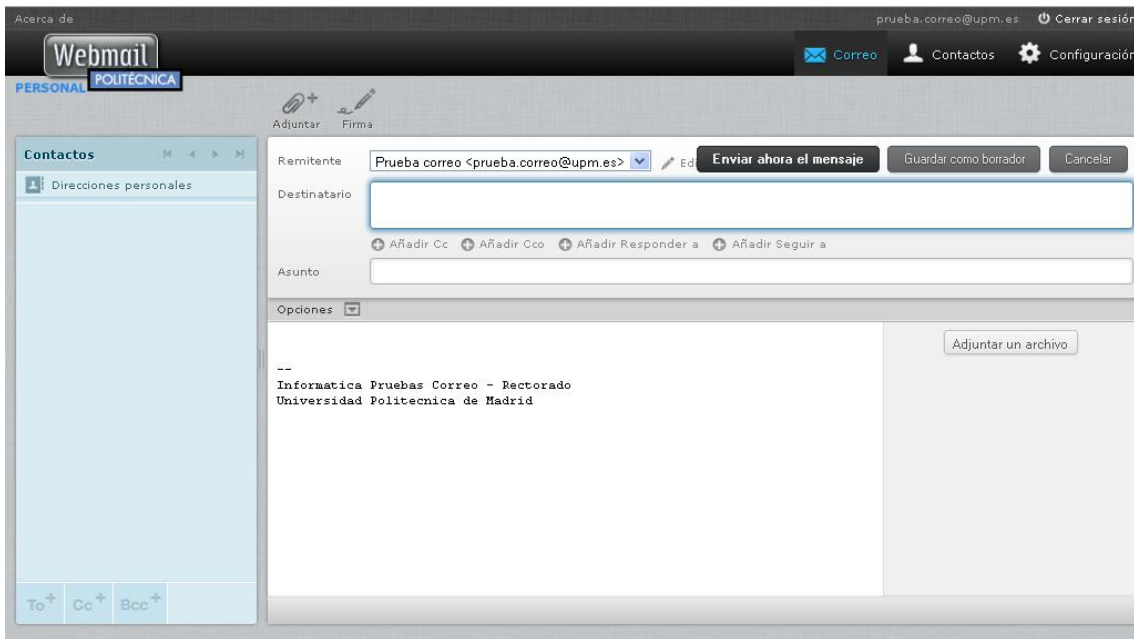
Acerca de

prueba.correo@upm.es Cerrar sesión

Webmail POLITÉCNICA PERSONAL

Correo Contactos Configuración

Adjuntar Firma

Contactos

Direcciones personales

Remitente Prueba correo <prueba.correo@upm.es> Edi

Enviar ahora el mensaje Guardar como borrador Cancelar

Destinatario

Añadir Cc Añadir Cco Añadir Responder a Añadir Seguir a

Asunto

Opciones

Adjuntar un archivo

--
Informatica Pruebas Correo - Rectorado
Universidad Politecnica de Madrid

To+ Cc+ Bcc+